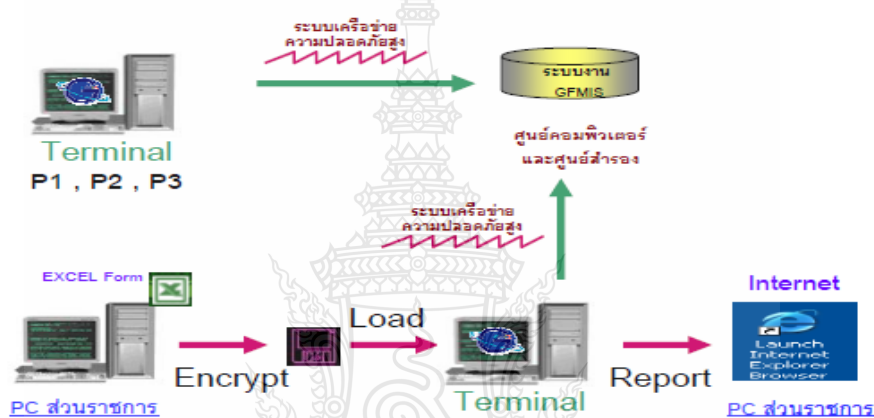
ระบบเครือข่าย ความปลอดภัยสูง

ระบบงาน GFMIS

ศูนย์คอมพิวเตอร์ และศูนย์สำรอง

Terminal
P1 , P2 , P3

ระบบเครือข่าย ความปลอดภัยสูง

EXCEL Form

Internet

Load

Encrypt

Report

Launch Internet Explorer Browser

PC ส่วนราชการ

Terminal

PC ส่วนราชการ